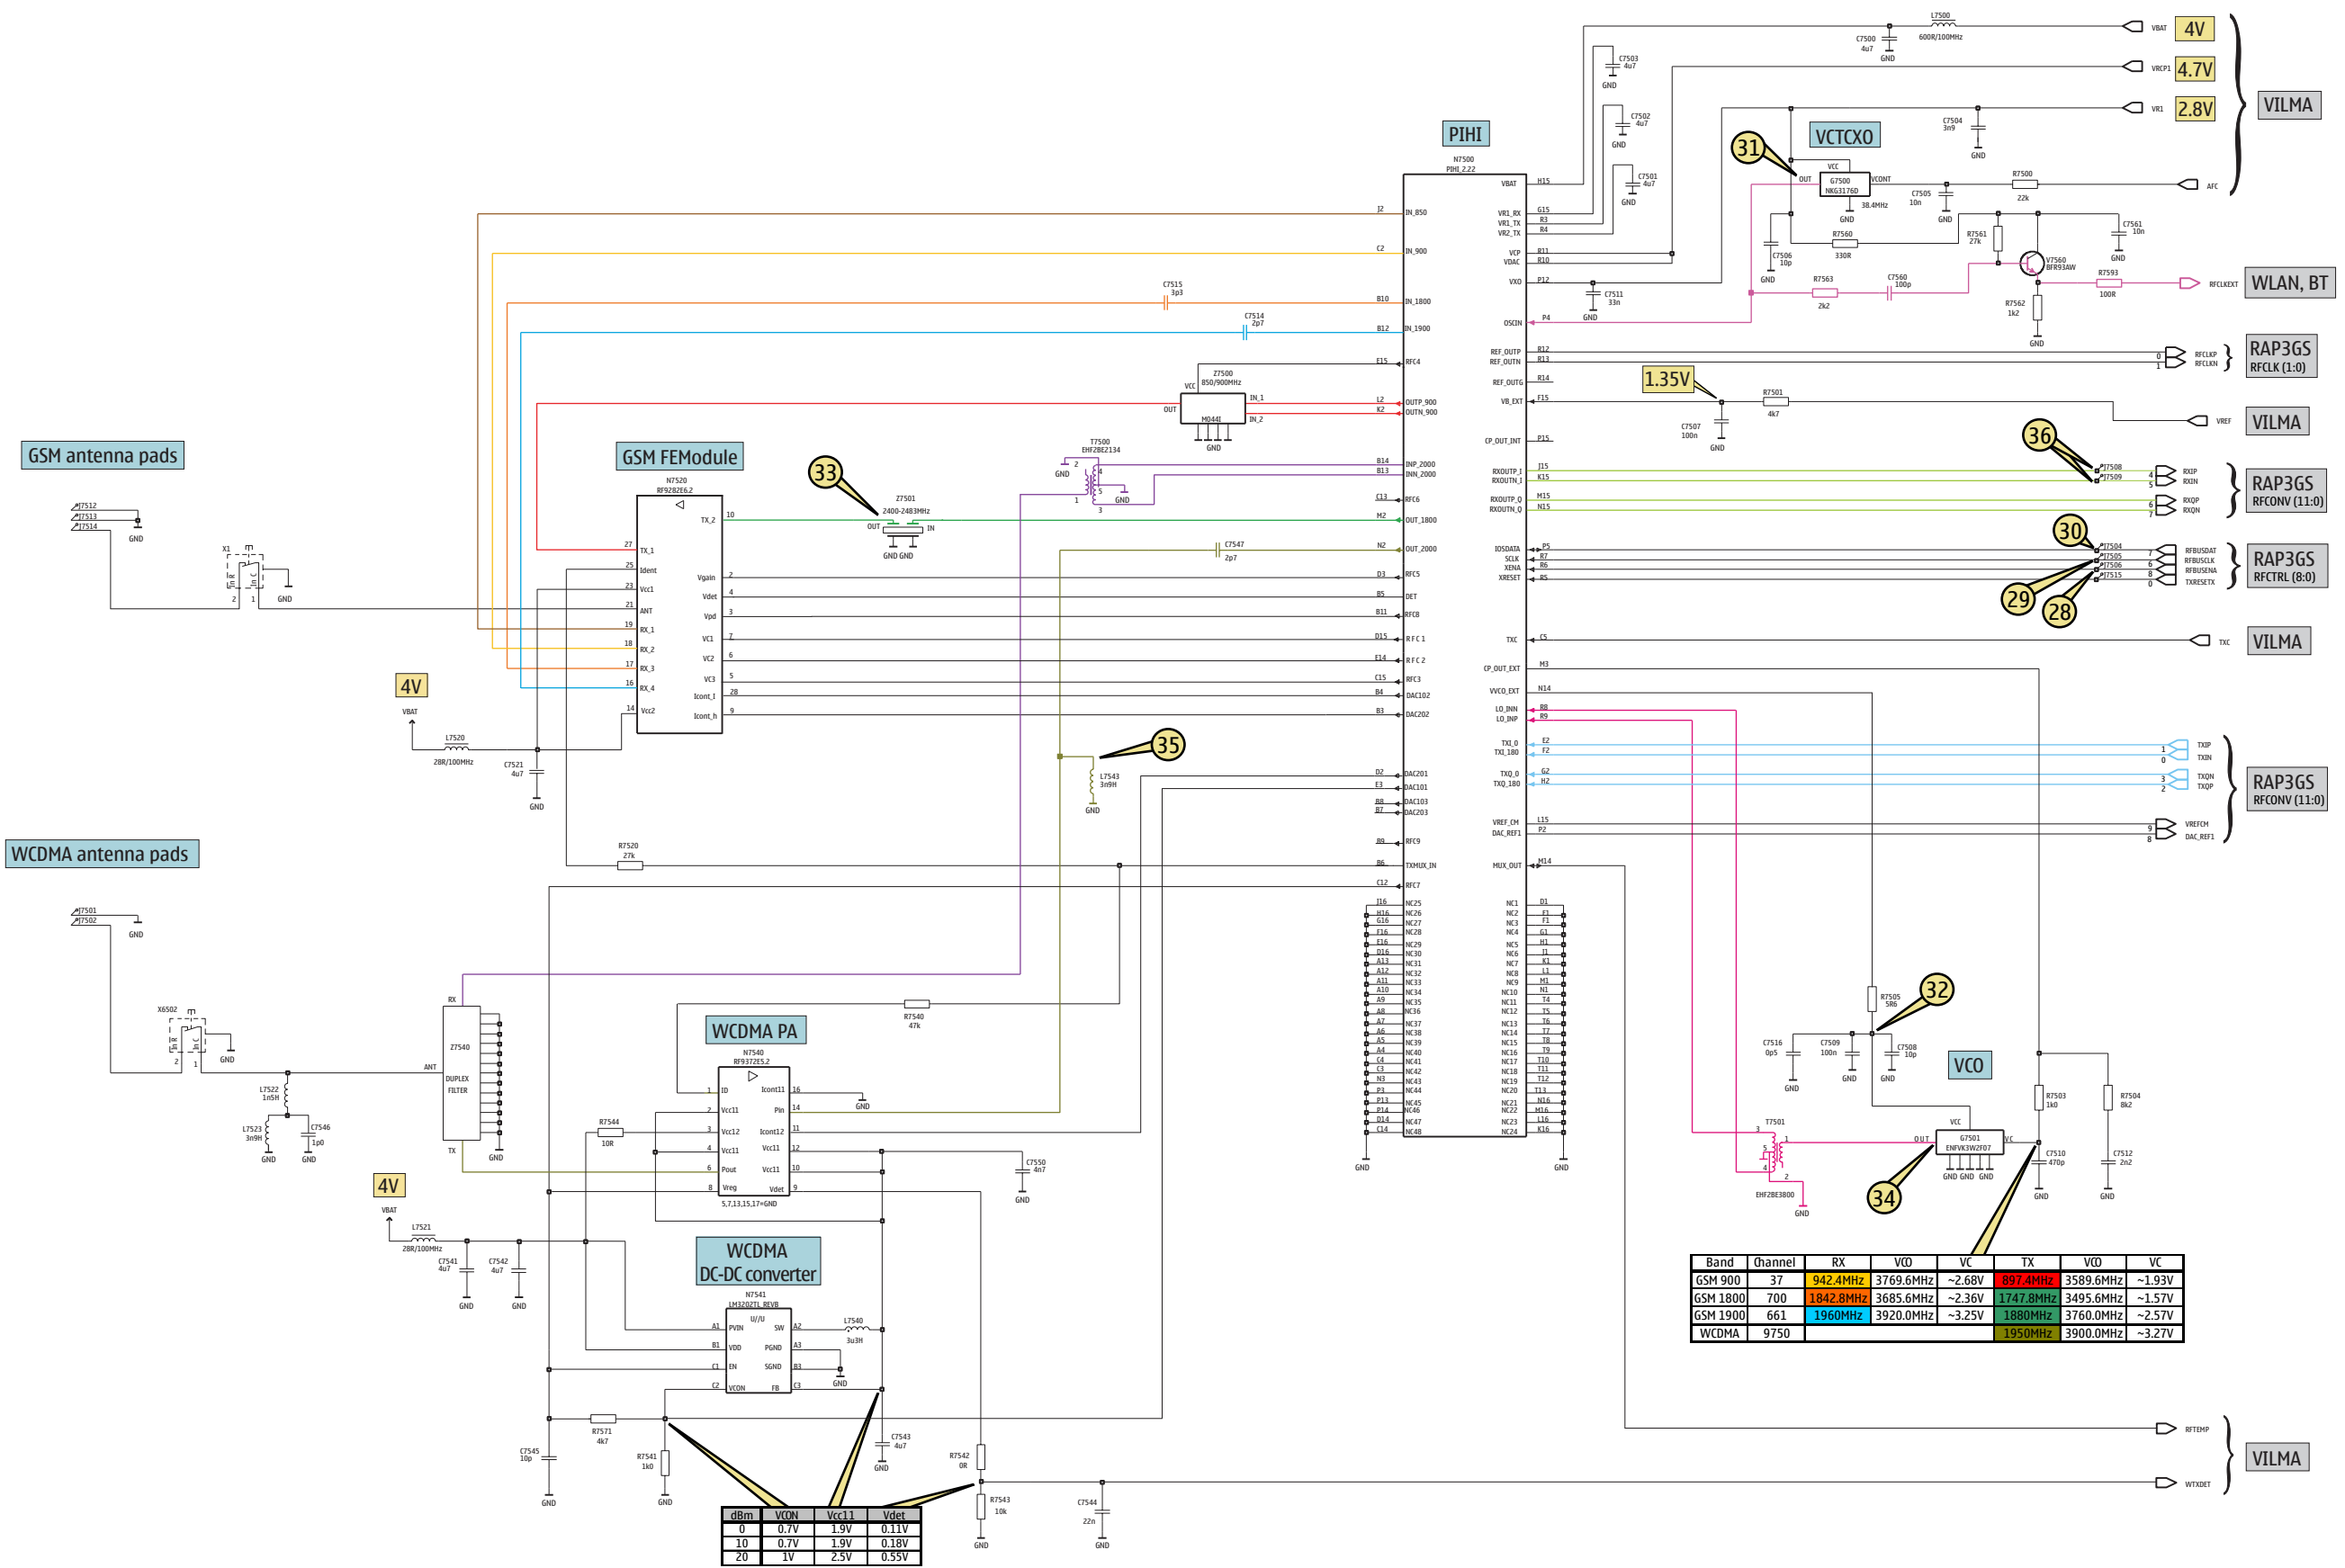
4V
4.7V
2.8V
VILMA
VBAT
VRCP1
VR1
AFC
L7500
600R/100MHz
C7500 4u7
GND
C7503 4u7
C7502 4u7
C7501 4u7
C7504 3n9
PIHI
N7500
PIHI_2.22
VCTCXO
31
G7500
NKG3176D
VCC
OUT
VCONT
38.4MHz
R7500 22k
C7505 10n
R7560 330R
C7506 10p
R7561 27k
C7561 10n
V7560 BFR93AW
R7563 2k2
C7560 100p
R7593 100R
R7562 1k2
C7511 33n
RFCLKEXT
WLAN, BT
RAP3GS
RFCLK (1:0)
RFCLKP
RFCLKN
1.35V
R7501 4k7
C7507 100n
VREF
VILMA
36
J7508
J7509
RXIP
RXIN
RXQP
RXQN
RAP3GS
RFCONV (11:0)
30
J7504
J7505
J7506
J7515
RFBUSDAT
RFBUSCLK
RFBUSENA
TXRESETX
RAP3GS
RFCTRL (8:0)
29
28
TXC
VILMA
GSM antenna pads
J7512
J7513
J7514
GND
X1
GSM FEModule
N7520
RF9282E6.2
33
Z7501
2400-2483MHz
OUT IN
GND GND
T7500
EHF2BE2134
Z7500
850/900MHz
M044I
IN_1
IN_2
C7515 3p3
C7514 2p7
C7547 2p7
TX_1
Ident
Vcc1
ANT
RX_1
RX_2
RX_3
RX_4
Vcc2
TX_2
Vgain
Vdet
Vpd
VC1
VC2
VC3
Icont_1
Icont_h
4V
VBAT
L7520
28R/100MHz
C7521 4u7
35
L7543 3n9H
R7520 27k
IN_850
IN_900
IN_1800
IN_1900
RFC4
OUTP_900
OUTN_900
INP_2000
INN_2000
RFC6
OUT_1800
OUT_2000
RFC5
DET
RFC8
RFC1
RFC2
RFC3
DAC102
DAC202
DAC201
DAC101
DAC103
DAC203
RFC9
TXMUX_IN
RFC7
VBAT
VR1_RX
VR1_TX
VR2_TX
VCP
VDAC
VXO
OSCIN
REF_OUTP
REF_OUTN
REF_OUTG
VB_EXT
CP_OUT_INT
RXOUTP_I
RXOUTN_I
RXOUTP_Q
RXOUTN_Q
IOSDATA
SCLK
XENA
XRESET
TXC
CP_OUT_EXT
VVCO_EXT
LO_INN
LO_INP
TXI_0
TXI_180
TXQ_0
TXQ_180
VREF_CM
DAC_REF1
MUX_OUT
TXIP
TXIN
TXQN
TXQP
VREFCM
DAC_REF1
RAP3GS
RFCONV (11:0)
WCDMA antenna pads
J7501
J7502
X6502
Z7540
DUPLEX FILTER
ANT
RX
TX
L7522 1n5H
L7523 3n9H
C7546 1p0
4V
VBAT
L7521
28R/100MHz
C7541 4u7
C7542 4u7
WCDMA PA
N7540
RF9372E5.2
ID
Vcc11
Vcc12
Vcc11
Pout
Vreg
Icont11
Pin
Icont12
Vcc11
Vcc11
Vdet
5,7,13,15,17=GND
R7540 47k
R7544 10R
C7550 4n7
WCDMA DC-DC converter
N7541
LM3202TL_REVB
PVIN
VDD
EN
VCON
SW
PGND
SGND
FB
L7540 3u3H
C7543 4u7
R7571 4k7
C7545 10p
R7541 1k0
R7542 0R
R7543 10k
C7544 22n
32
R7505 5R6
C7516 0p5
C7509 100n
C7508 10p
VCO
T7501
EHF2BE3800
G7501
ENFVK3W2F07
R7503 1k0
R7504 8k2
C7510 470p
C7512 2n2
34
RFTEMP
WTXDET
VILMA

| Band | Channel | RX | VCO | VC | TX | VCO | VC |
|---|---|---|---|---|---|---|---|
| GSM 900 | 37 | 942.4MHz | 3769.6MHz | ~2.68V | 897.4MHz | 3589.6MHz | ~1.93V |
| GSM 1800 | 700 | 1842.8MHz | 3685.6MHz | ~2.36V | 1747.8MHz | 3495.6MHz | ~1.57V |
| GSM 1900 | 661 | 1960MHz | 3920.0MHz | ~3.25V | 1880MHz | 3760.0MHz | ~2.57V |
| WCDMA | 9750 | | | | 1950MHz | 3900.0MHz | ~3.27V |

| dBm | VCON | Vcc11 | Vdet |
|---|---|---|---|
| 0 | 0.7V | 1.9V | 0.11V |
| 10 | 0.7V | 1.9V | 0.18V |
| 20 | 1V | 2.5V | 0.55V |